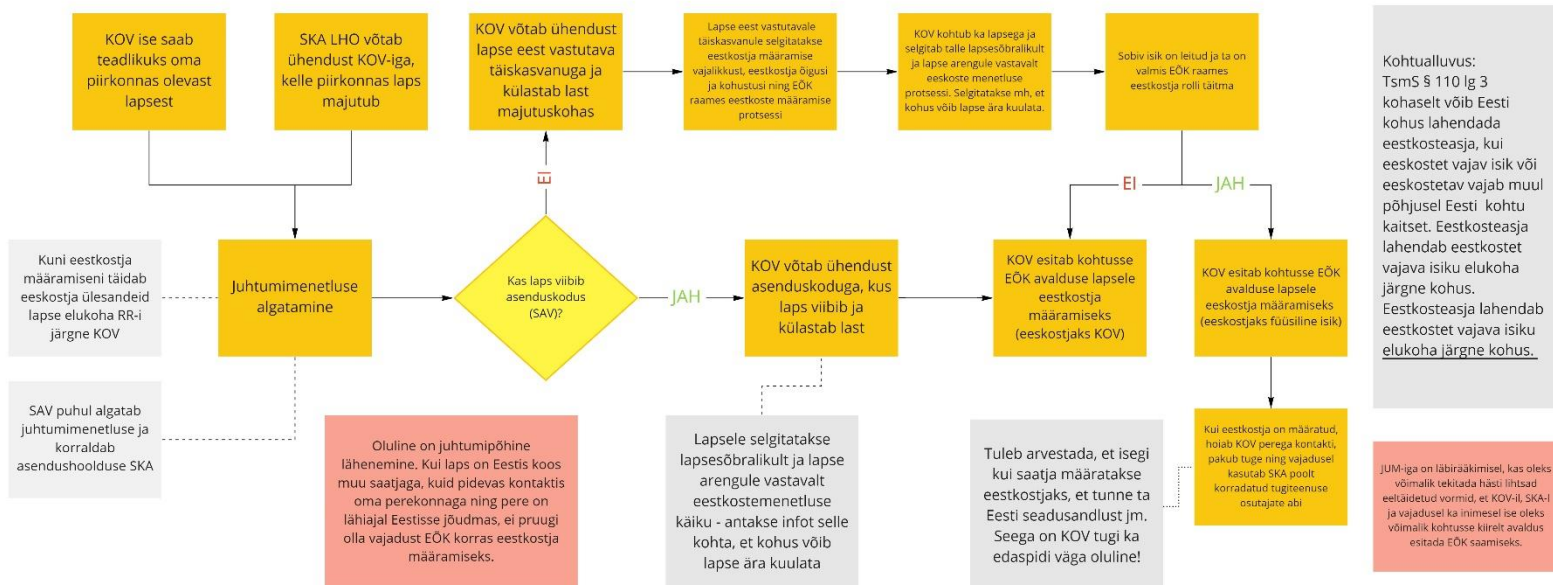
KOV ise saab teadlikuks oma piirkonnas olevast lapsest

SKA LHO võtab ühendust KOV-iga, kelle piirkonnas laps majutub

KOV võtab ühendust lapse eest vastutava täiskasvanuga ja külastab last majutuskohas

Lapse eest vastutavale täiskasvanule selgitatakse eestkostja määramise vajalikkust, eestkostja õigusi ja kohustusi ning EÕK raames eestkoste määramise protsessi

KOV kohtub ka lapsega ja selgitab talle lapsesõbralikult ja lapse arengule vastavalt eestkoste menetluse protsessi. Selgitatakse mh, et kohus võib lapse ära kuulata.

Sobiv isik on leitud ja ta on valmis EÕK raames eestkostja rolli täitma

Kohtualluvus: TsmS § 110 lg 3 kohaselt võib Eesti kohus lahendada eestkosteasja, kui eeskostet vajav isik või eeskostetav vajab muul põhjusel Eesti kohtu kaitset. Eestkosteasja lahendab eestkostet vajava isiku elukoha järgne kohus. Eestkosteasja lahendab eestkostet vajava isiku elukoha järgne kohus.

EI

EI

JAH

Kuni eestkostja määramiseni täidab eeskostja ülesandeid lapse elukoha RR-i järgne KOV

Juhtumimenetluse algatamine

Kas laps viibib asenduskodus (SAV)?

JAH

KOV võtab ühendust asenduskoduga, kus laps viibib ja külastab last

KOV esitab kohtusse EÕK avalduse lapsele eestkostja määramiseks (eeskostjaks KOV)

KOV esitab kohtusse EÕK avalduse lapsele eeskostja määramiseks (eeskostjaks füüsiline isik)

SAV puhul algatab juhtumimenetluse ja korraldab asendushoolduse SKA

Oluline on juhtumipõhine lähenemine. Kui laps on Eestis koos muu saatjaga, kuid pidevas kontaktis oma perekonnaga ning pere on lähiajal Eestisse jõudmas, ei pruugi olla vajadust EÕK korras eestkostja määramiseks.

Lapsele selgitatakse lapsesõbralikult ja lapse arengule vastavalt eestkostemenetluse käiku - antakse infot selle kohta, et kohus võib lapse ära kuulata

Tuleb arvestada, et isegi kui saatja määratakse eestkostjaks, et tunne ta Eesti seadusandlust jm. Seega on KOV tugi ka edaspidi väga oluline!

Kui eestkostja on määratud, hoiab KOV perega kontakti, pakub tuge ning vajadusel kasutab SKA poolt korraldatud tugiteenuse osutajate abi

JUM-iga on läbirääkimisel, kas oleks võimalik tekitada hästi lihtsad eeltäidetud vormid, et KOV-il, SKA-l ja vajadusel ka inimesel ise oleks võimalik kohtusse kiirelt avaldus esitada EÕK saamiseks.